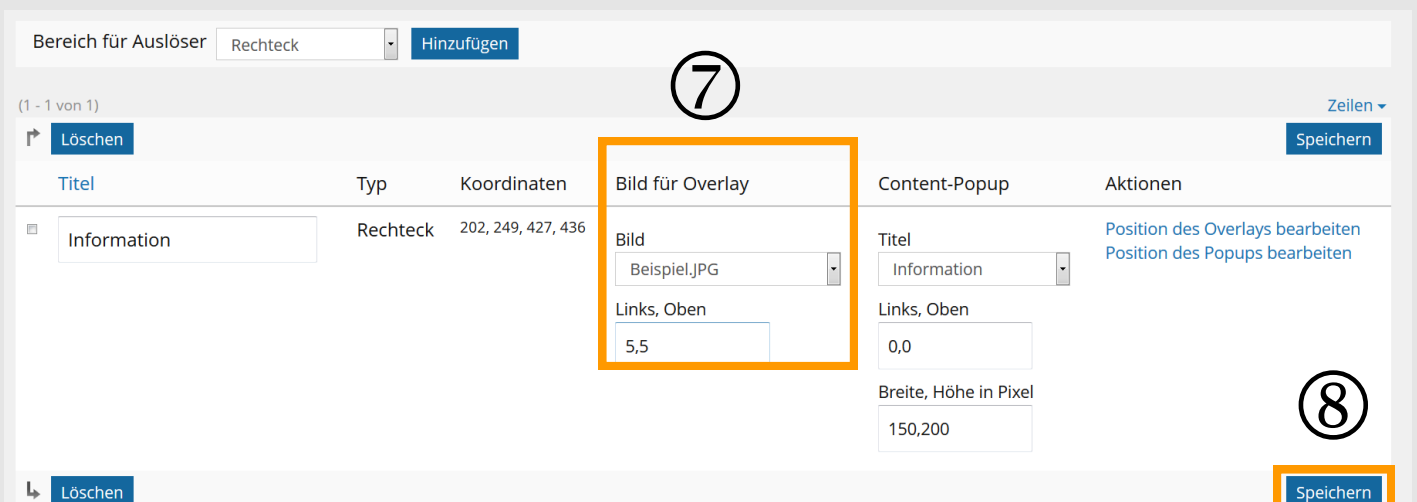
Bereich für Auslöser Rechteck Hinzufügen

⑦

(1 - 1 von 1)

Zeilen

Löschen

Speichern

| | Titel | Typ | Koordinaten | Bild für Overlay | Content-Popup | Aktionen |
|---|---|---|---|---|---|---|
| | Information | Rechteck | 202, 249, 427, 436 | Bild Beispiel.JPG Links, Oben 5,5 | Titel Information Links, Oben 0,0 Breite, Höhe in Pixel 150,200 | Position des Overlays bearbeiten Position des Popups bearbeiten |

⑧

Löschen

Speichern